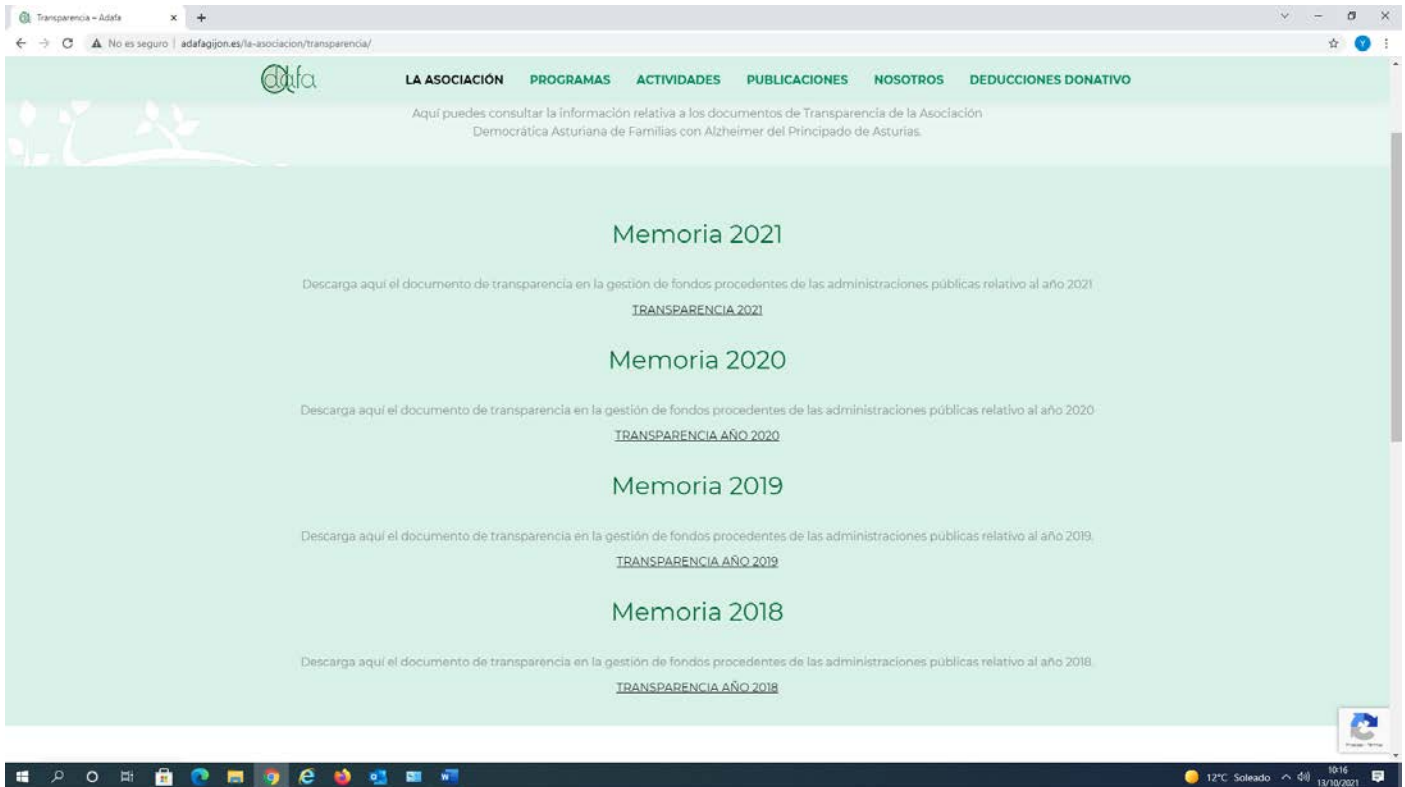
Transparencia – Adafa

No es seguro | adafagijon.es/la-asociacion/transparencia/

adafa

LA ASOCIACIÓN PROGRAMAS ACTIVIDADES PUBLICACIONES NOSOTROS DEDUCCIONES DONATIVO

Aquí puedes consultar la información relativa a los documentos de Transparencia de la Asociación Democrática Asturiana de Familias con Alzheimer del Principado de Asturias.

Memoria 2021

Descarga aquí el documento de transparencia en la gestión de fondos procedentes de las administraciones públicas relativo al año 2021

TRANSPARENCIA 2021

Memoria 2020

Descarga aquí el documento de transparencia en la gestión de fondos procedentes de las administraciones públicas relativo al año 2020

TRANSPARENCIA AÑO 2020

Memoria 2019

Descarga aquí el documento de transparencia en la gestión de fondos procedentes de las administraciones públicas relativo al año 2019.

TRANSPARENCIA AÑO 2019

Memoria 2018

Descarga aquí el documento de transparencia en la gestión de fondos procedentes de las administraciones públicas relativo al año 2018.

TRANSPARENCIA AÑO 2018

12°C Soleado 10:16 13/10/2021